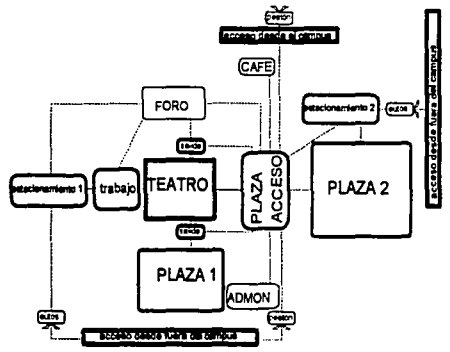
peaton
acceso desde el campus
CAFE
FORO
estacionamiento 2
autos
acceso desde fuera del campus
salida
estacionamiento 1
trabajo
TEATRO
PLAZA ACCESO
PLAZA 2
salida
PLAZA 1
ADMON
autos
peaton
acceso desde fuera del campus